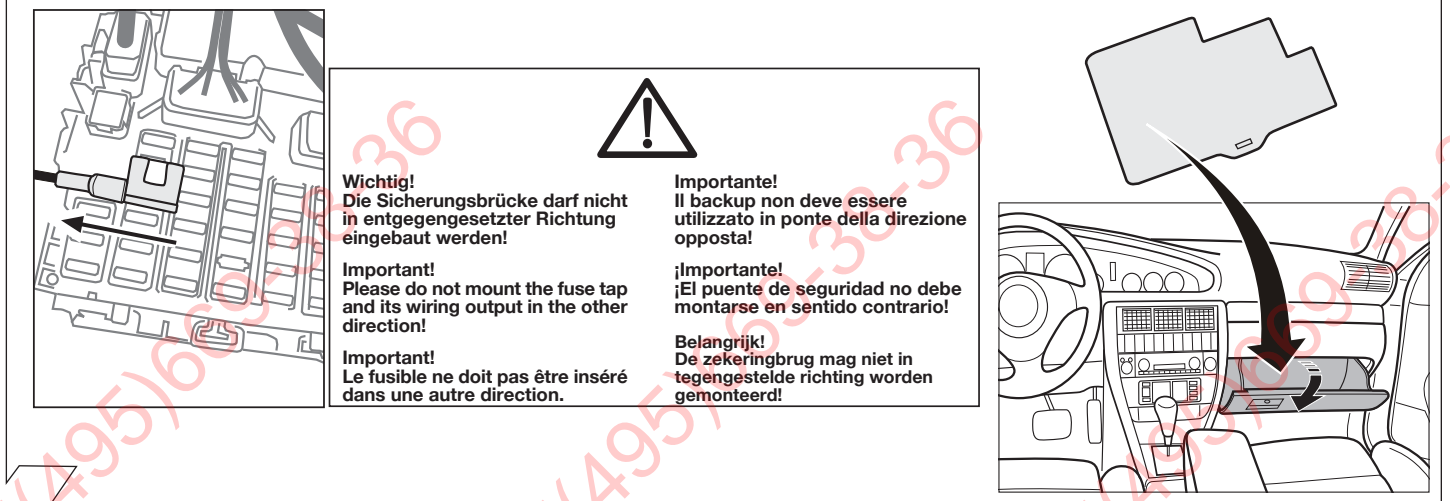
Wichtig!
Die Sicherungsbrücke darf nicht in entgegengesetzter Richtung eingebaut werden!

Important!
Please do not mount the fuse tap and its wiring output in the other direction!

Important!
Le fusible ne doit pas être inséré dans une autre direction.

Importante!
Il backup non deve essere utilizzato in ponte della direzione opposta!

¡Importante!
¡El puente de seguridad no debe montarse en sentido contrario!

Belangrijk!
De zekeringbrug mag niet in tegengestelde richting worden gemonteerd!

(495)669-38-36
(495)669-38-36
(495)669-38-36